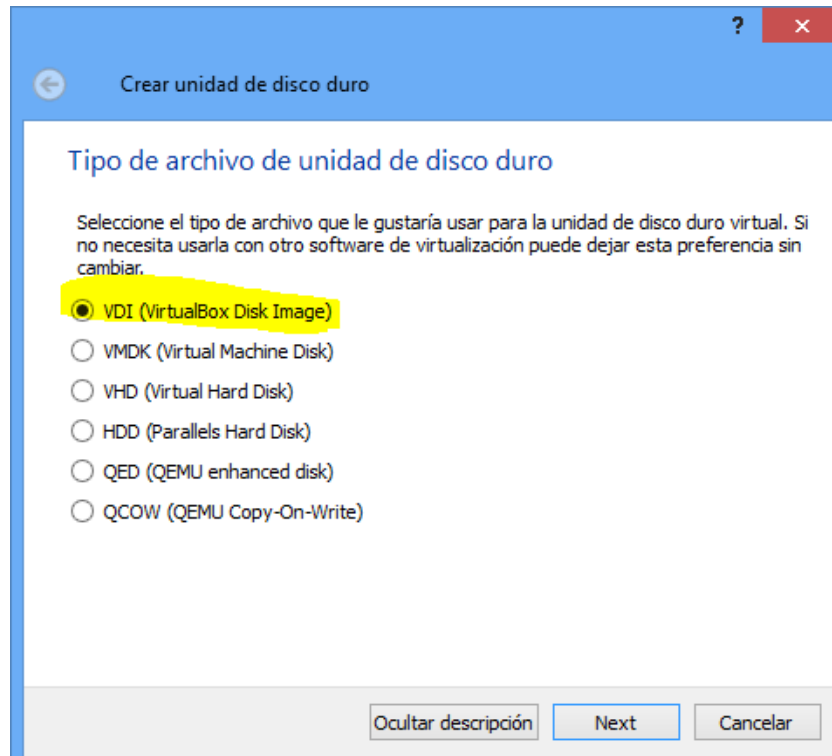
?
✕

Crear unidad de disco duro

Tipo de archivo de unidad de disco duro

Seleccione el tipo de archivo que le gustaría usar para la unidad de disco duro virtual. Si no necesita usarla con otro software de virtualización puede dejar esta preferencia sin cambiar.

VDI (VirtualBox Disk Image)
VMDK (Virtual Machine Disk)
VHD (Virtual Hard Disk)
HDD (Parallels Hard Disk)
QED (QEMU enhanced disk)
QCOW (QEMU Copy-On-Write)

Ocultar descripción
Next
Cancelar